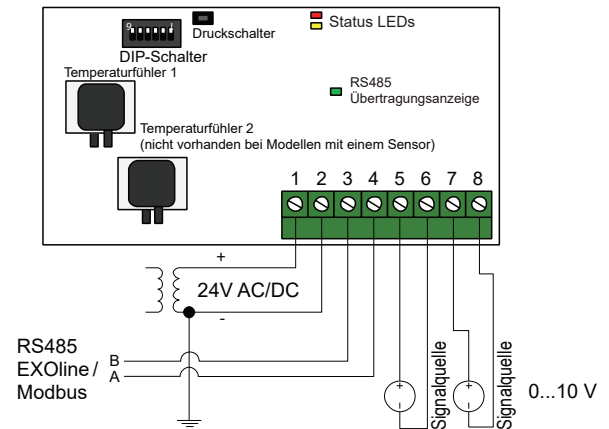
Druckschalter

Status LEDs

DIP-Schalter

Temperaturfühler 1

RS485
Übertragungsanzeige

Temperaturfühler 2
(nicht vorhanden bei Modellen mit einem Sensor)

1 2 3 4 5 6 7 8

+

24V AC/DC

-

RS485
EXOline / Modbus

B
A

+
-

+
-

Signalquelle

Signalquelle

0...10 V